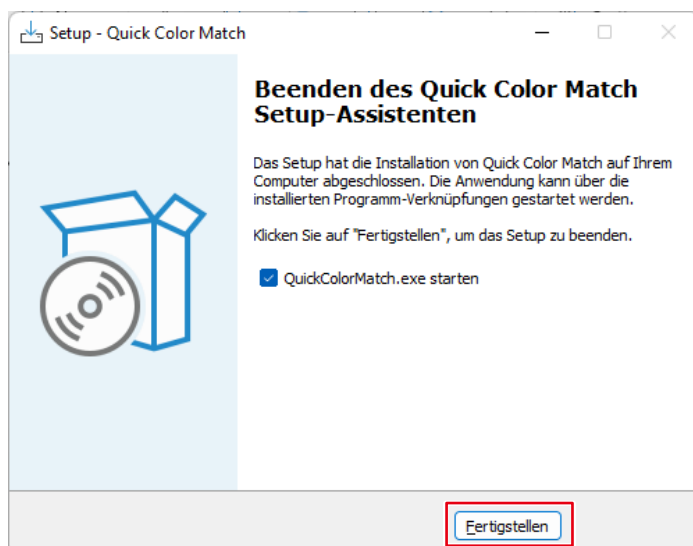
Setup - Quick Color Match

Beenden des Quick Color Match Setup-Assistenten

Das Setup hat die Installation von Quick Color Match auf Ihrem Computer abgeschlossen. Die Anwendung kann über die installierten Programm-Verknüpfungen gestartet werden.

Klicken Sie auf "Fertigstellen", um das Setup zu beenden.

QuickColorMatch.exe starten

Fertigstellen